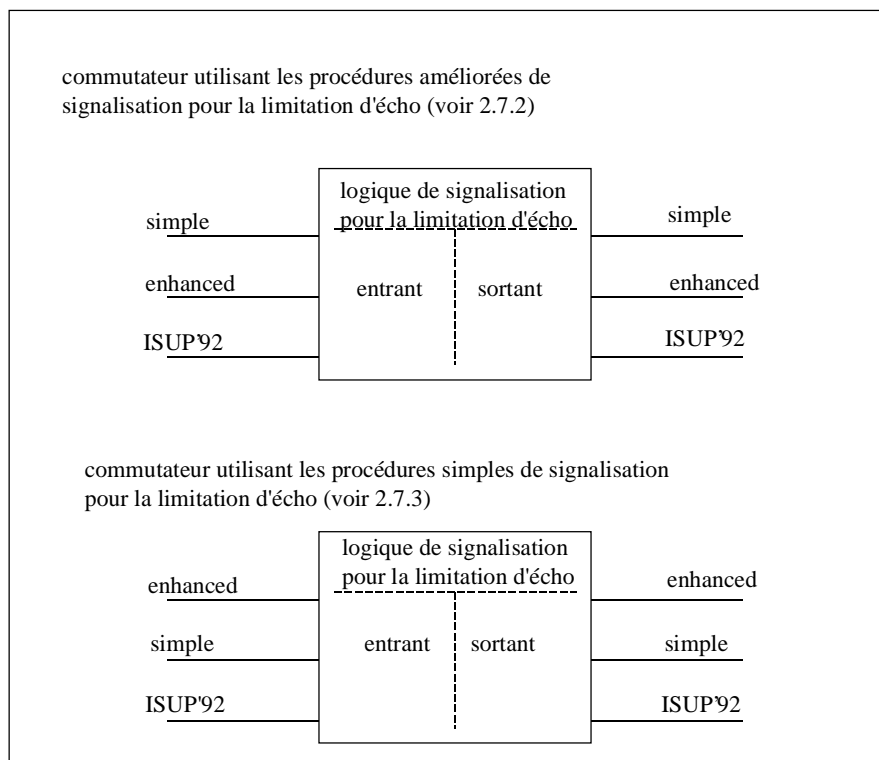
commutateur utilisant les procédures améliorées de signalisation pour la limitation d'écho (voir 2.7.2)

logique de signalisation pour la limitation d'écho

simple

enhanced

ISUP'92

entrant

sortant

simple

enhanced

ISUP'92

commutateur utilisant les procédures simples de signalisation pour la limitation d'écho (voir 2.7.3)

logique de signalisation pour la limitation d'écho

enhanced

simple

ISUP'92

entrant

sortant

enhanced

simple

ISUP'92